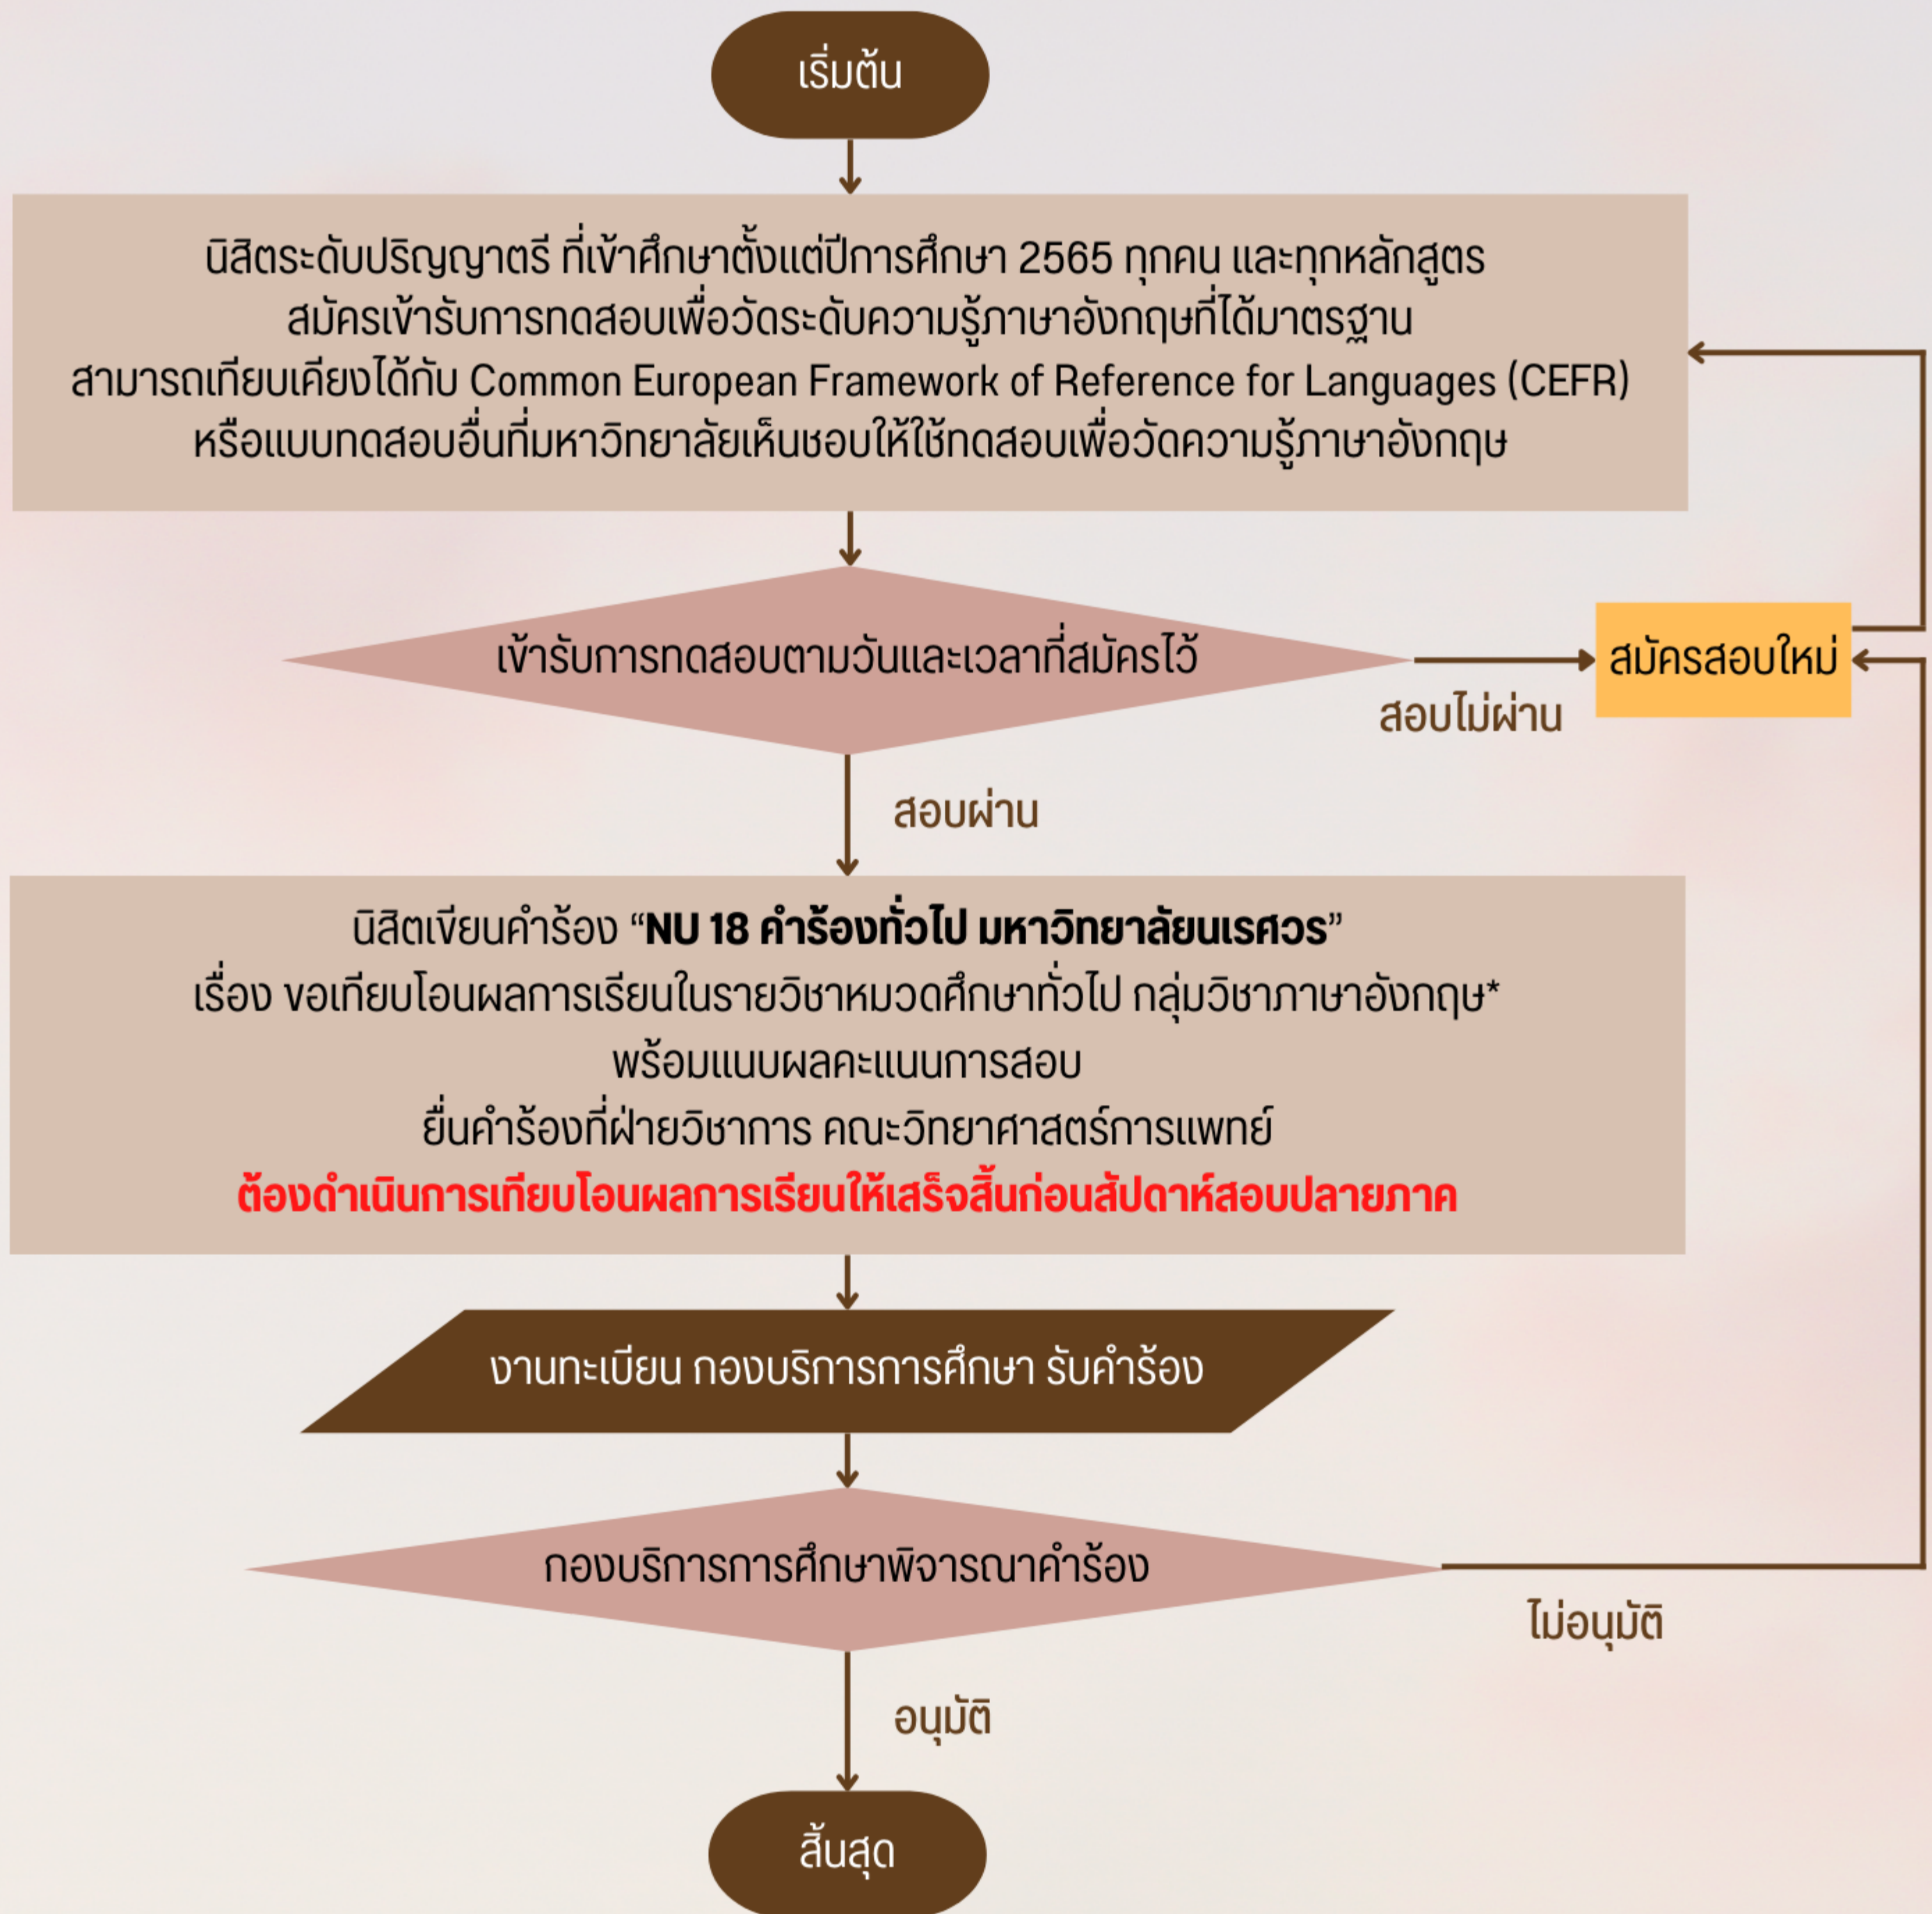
เริ่มต้น

นิสิตระดับปริญญาตรี ที่เข้าศึกษาตั้งแต่ปีการศึกษา 2565 ทุกคน และทุกหลักสูตร สมัครเข้ารับการทดสอบเพื่อวัดระดับความรู้ภาษาอังกฤษที่ได้มาตรฐาน สามารถเทียบเคียงได้กับ Common European Framework of Reference for Languages (CEFR) หรือแบบทดสอบอื่นที่มหาวิทยาลัยเห็นชอบให้ใช้ทดสอบเพื่อวัดความรู้ภาษาอังกฤษ

เข้ารับการทดสอบตามวันและเวลาที่สมัครไว้

สอบไม่ผ่าน

สมัครสอบใหม่

สอบผ่าน

นิสิตเขียนคำร้อง "NU 18 คำร้องทั่วไป มหาวิทยาลัยนเรศวร"
เรื่อง ขอเทียบโอนผลการเรียนในรายวิชาหมวดศึกษาทั่วไป กลุ่มวิชาภาษาอังกฤษ*
พร้อมแนบผลคะแนนการสอบ
ยื่นคำร้องที่ฝ่ายวิชาการ คณะวิทยาศาสตร์การแพทย์
ต้องดำเนินการเทียบโอนผลการเรียนให้เสร็จสิ้นก่อนสัปดาห์สอบปลายภาค

งานทะเบียน กองบริการการศึกษา รับคำร้อง

กองบริการการศึกษาพิจารณาคำร้อง

ไม่อนุมัติ

อนุมัติ

สิ้นสุด